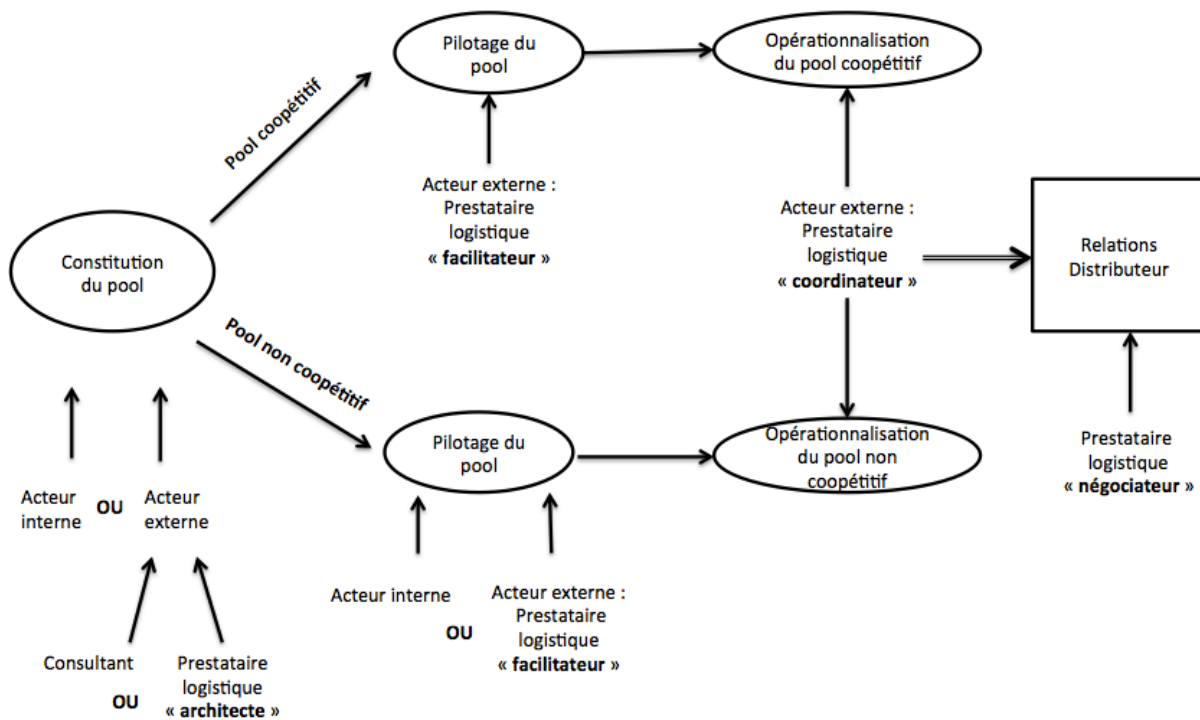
Pilotage du pool

Opérationnalisation du pool coopétitif

Pool coopétitif

Acteur externe : Prestataire logistique « facilitateur »

Acteur externe : Prestataire logistique « coordinateur »

Relations Distributeur

Constitution du pool

Pool non coopétitif

Pilotage du pool

Opérationnalisation du pool non coopétitif

Prestataire logistique « négociateur »

Acteur interne OU Acteur externe

Acteur interne OU Acteur externe : Prestataire logistique « facilitateur »

Consultant OU Prestataire logistique « architecte »